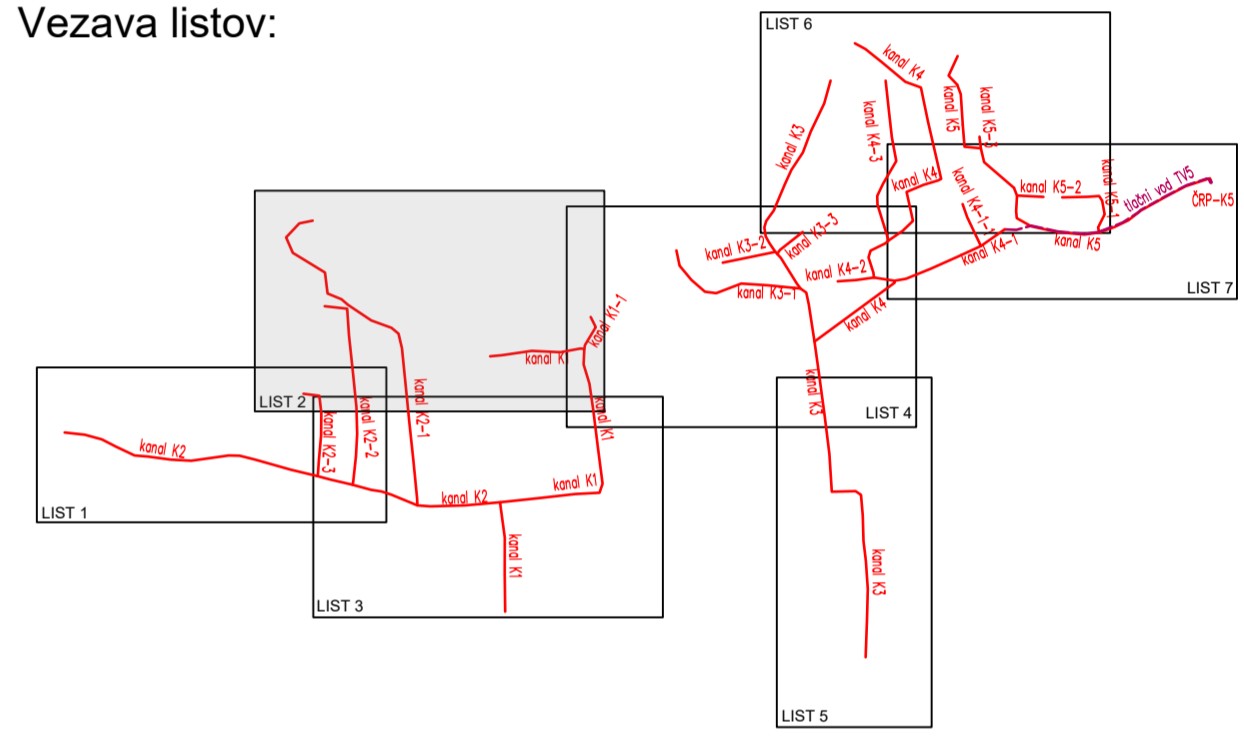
Vezava listov:

LIST 6

kanal K4

kanal K5

kanal K5-2

kanal K3

kanal K4-3

kanal K4

kanal K4-1-1

kanal K5-2

kanal K5-1

tlačni vod TV5

ČRP-K5

kanal K5

kanal K4-1

LIST 7

kanal K3-2

kanal K3-3

kanal K4-2

kanal K3-1

kanal K4

kanal K1-1

kanal K1

LIST 2

kanal K2-1

kanal K2-2

kanal K2-3

kanal K1

LIST 4

kanal K3

kanal K2

LIST 1

kanal K2

kanal K1

kanal K1

LIST 3

kanal K3

LIST 5